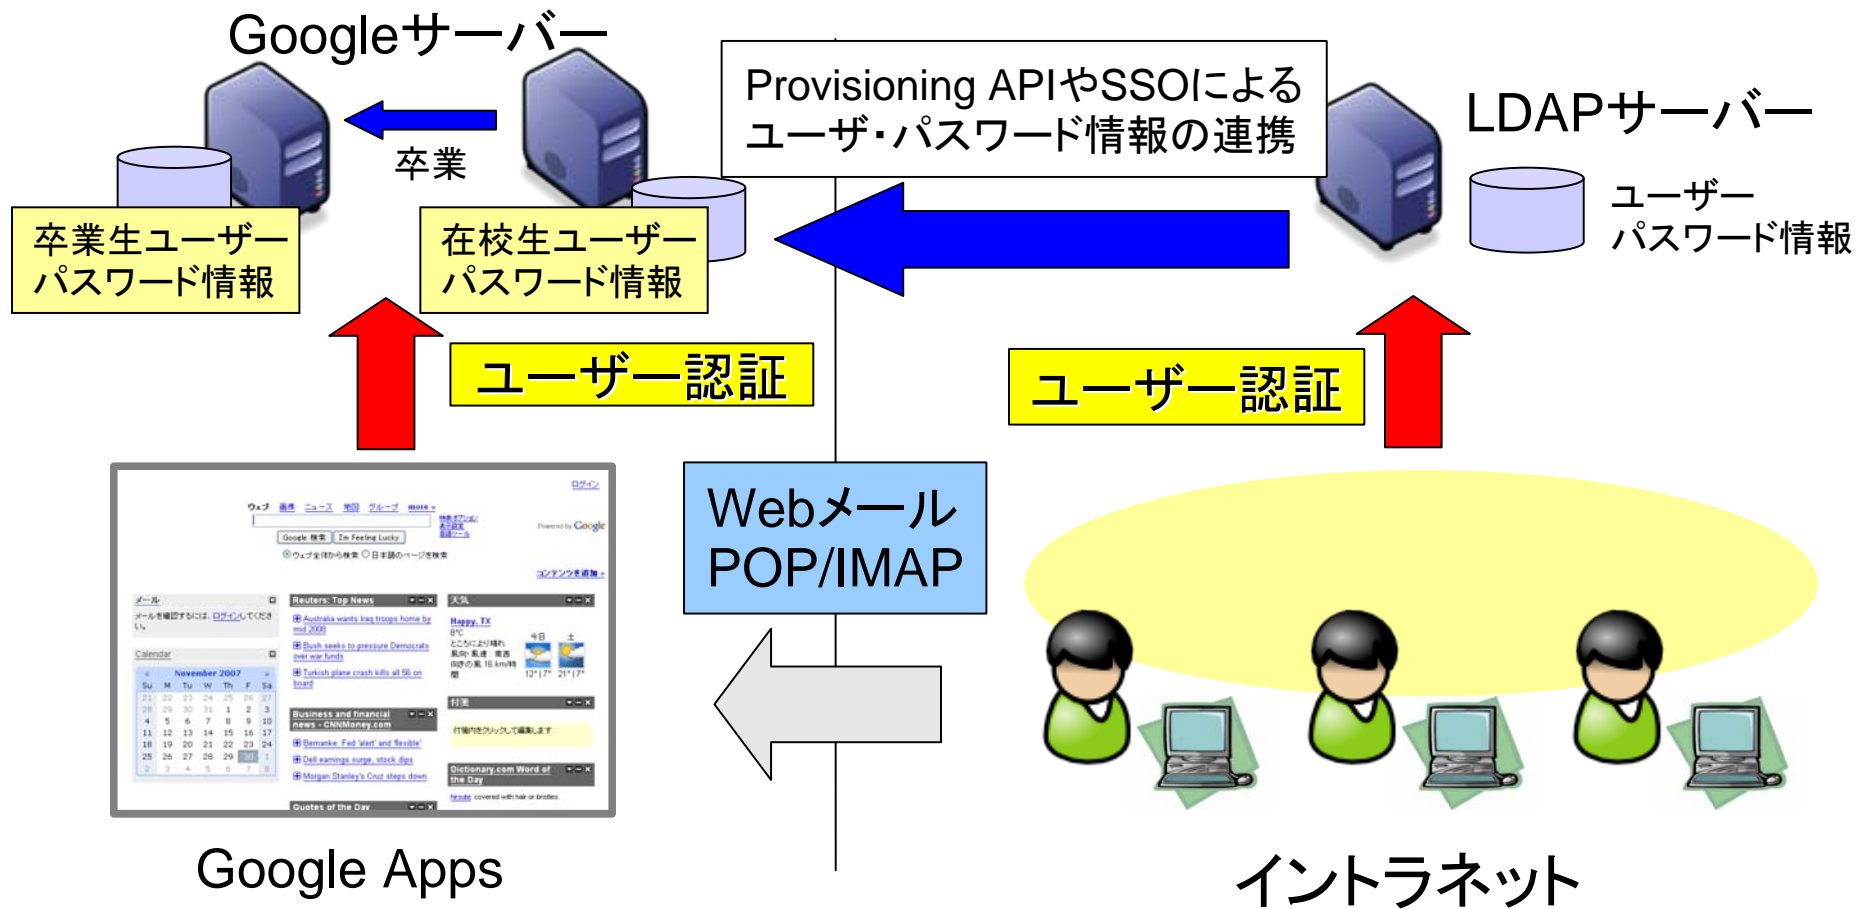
Googleサーバー

卒業

Provisioning APIやSSOによる
ユーザ・パスワード情報の連携

LDAPサーバー

卒業生ユーザー
パスワード情報

在校生ユーザー
パスワード情報

ユーザー
パスワード情報

ユーザー認証

ユーザー認証

Webメール
POP/IMAP

Google Apps

イントラネット